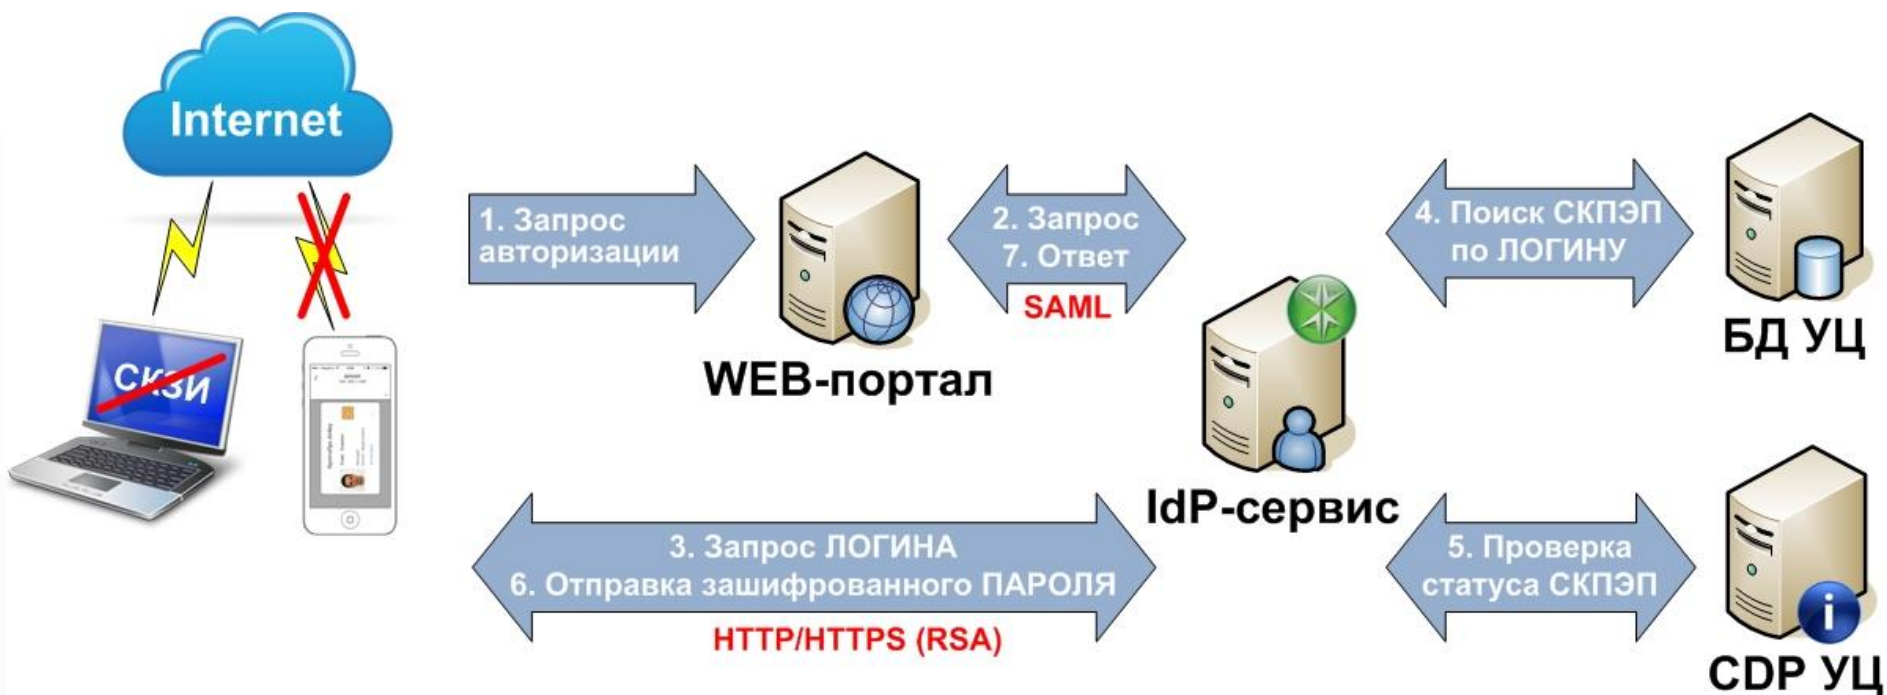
Internet

СКЗИ

1. Запрос авторизации

WEB-портал

2. Запрос
7. Ответ
SAML

IdP-сервис

4. Поиск СКПЭП по ЛОГИНУ

БД УЦ

3. Запрос ЛОГИНА
6. Отправка зашифрованного ПАРОЛЯ
HTTP/HTTPS (RSA)

5. Проверка статуса СКПЭП

CDP УЦ